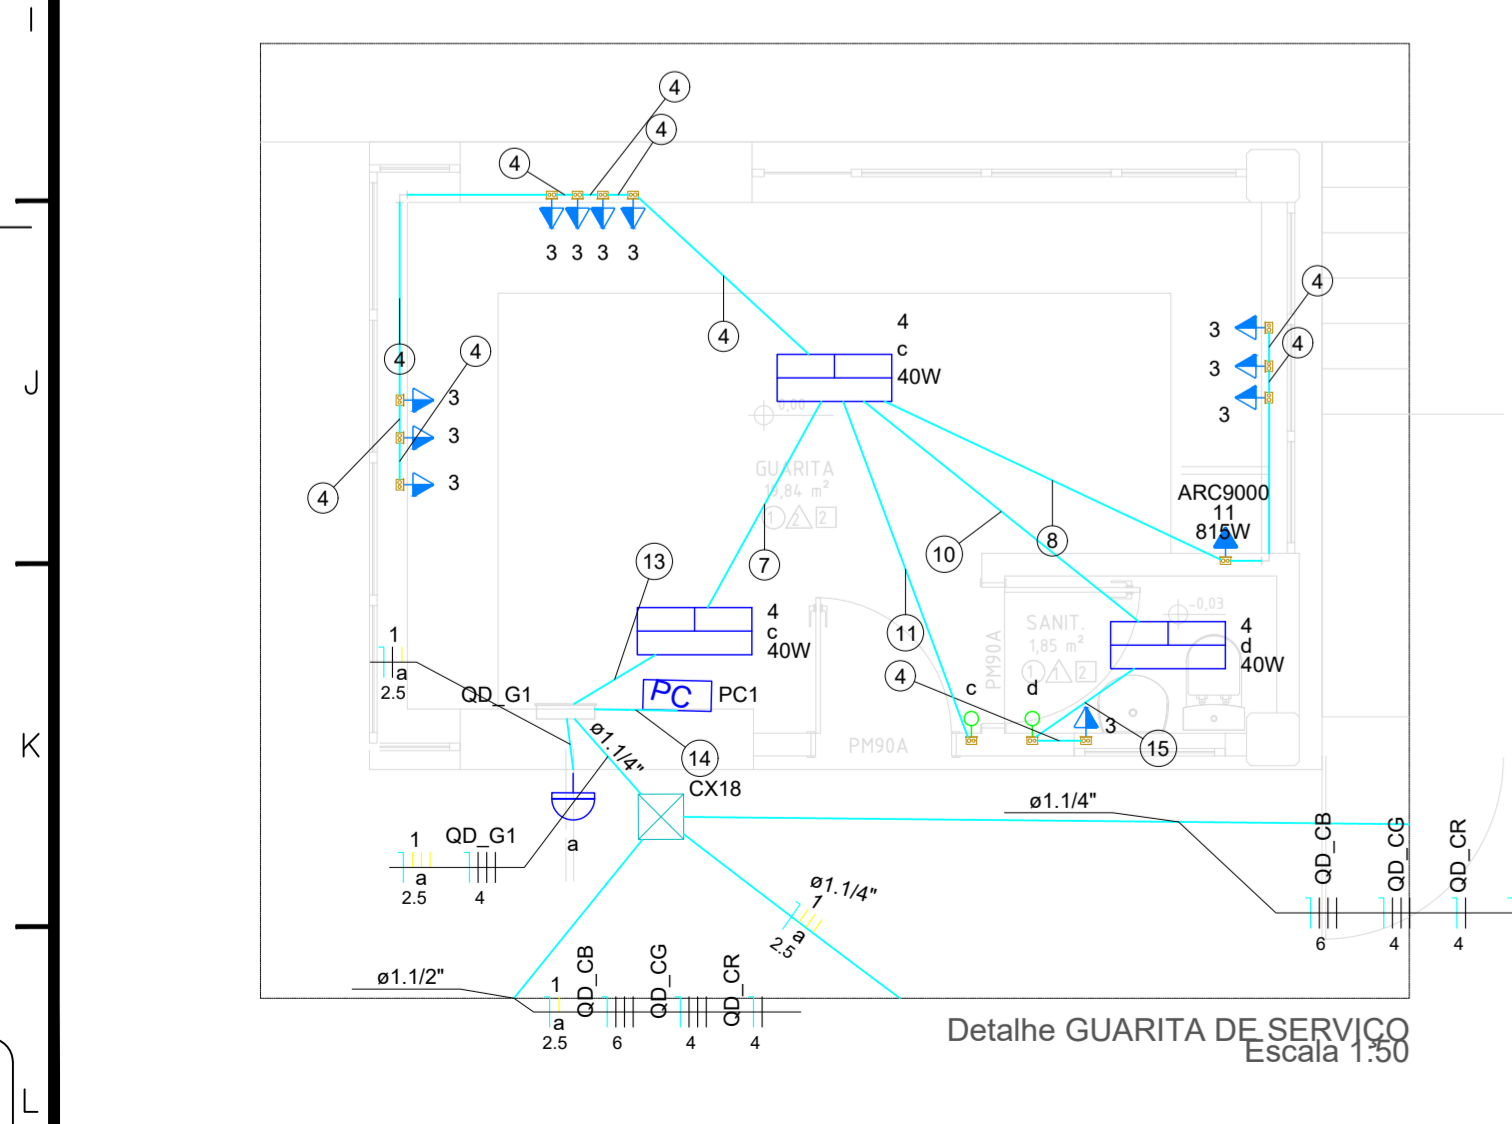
I
J
K
L

4
4
4
3 3 3 3
4
4
c
40W
4
3
4
3
3
4
3
3
4
4
3
3
4
GUARITA
13,84 m²
ARC9000
11
815W
13
7
10
8
4
c
40W
11
SANIT.
1,85 m²
PM90A
4
d
40W
1
a
2.5
QD_G1
PC
PC1
4
c
d
3
15
ø1.1/4"
14
CX18
PM90A
ø1.1/4"
1
QD_G1
a
a
2.5
4
ø1.1/4"
1
a
2.5
QD_CB
6
QD_CG
4
QD_CR
4
ø1.1/2"
1
a
2.5
QD_CB
6
QD_CG
4
QD_CR
4
Detalhe GUARITA DE SERVIÇO
Escala 1:50